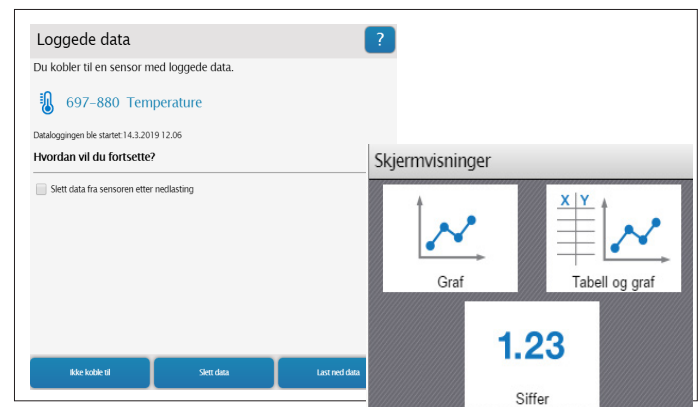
Loggede data

?

Du kobler til en sensor med loggede data.

697-880 Temperature

Dataloggingen ble startet:14.3.2019 12.06

Hvordan vil du fortsette?

Slett data fra sensoren etter nedlasting

Ikke koble til

Slett data

Last ned data

Skjermvisninger

Graf

X | Y

Tabell og graf

1.23

Siffer